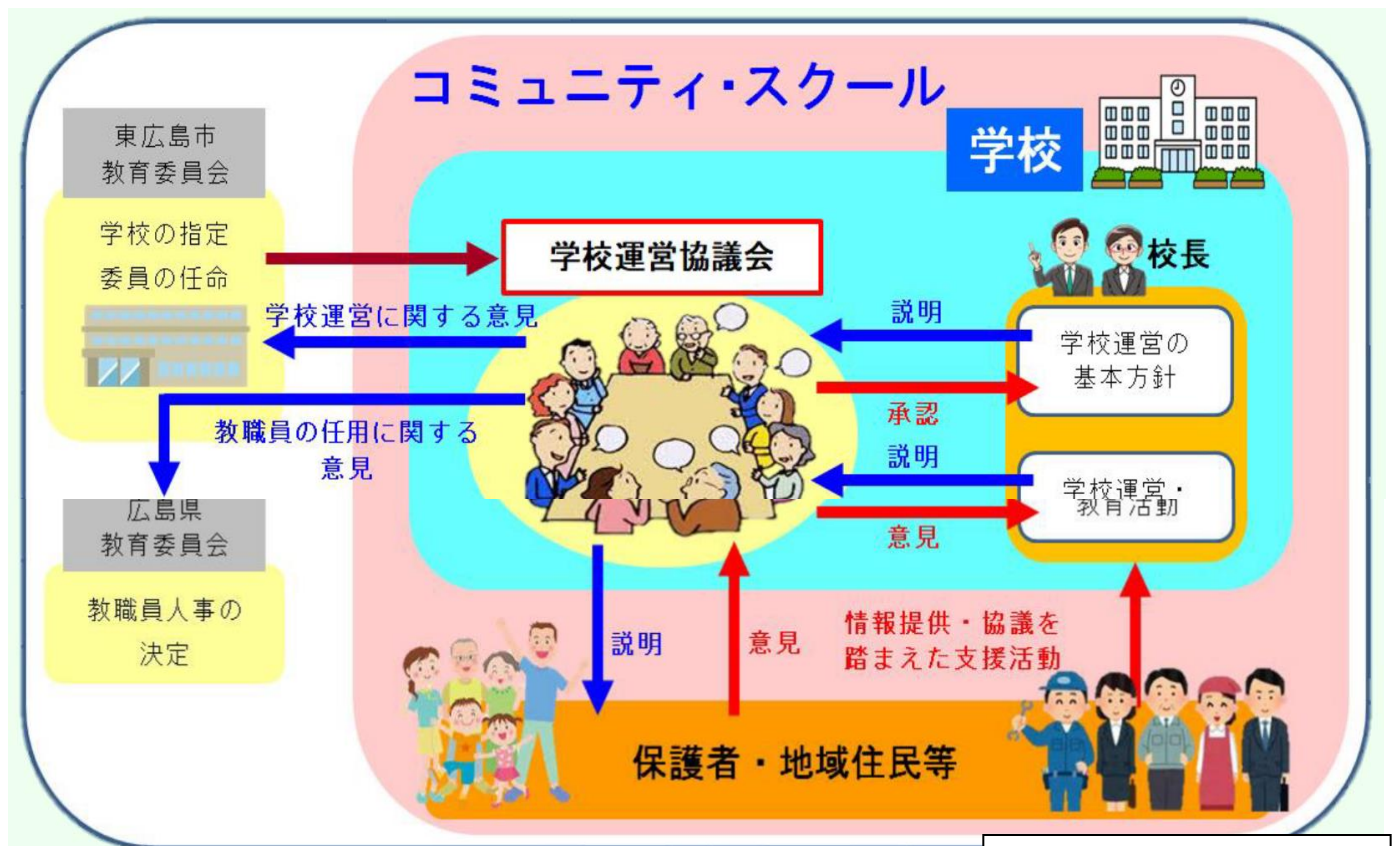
コミュニティ・スクール

学校

東広島市
教育委員会

学校の指定
委員の任命

学校運営協議会

校長

学校運営に関する意見

説明

学校運営の
基本方針

承認

教職員の任用に関する
意見

説明

学校運営・
教育活動

意見

広島県
教育委員会

教職員人事の
決定

説明

意見

情報提供・協議を
踏まえた支援活動

保護者・地域住民等